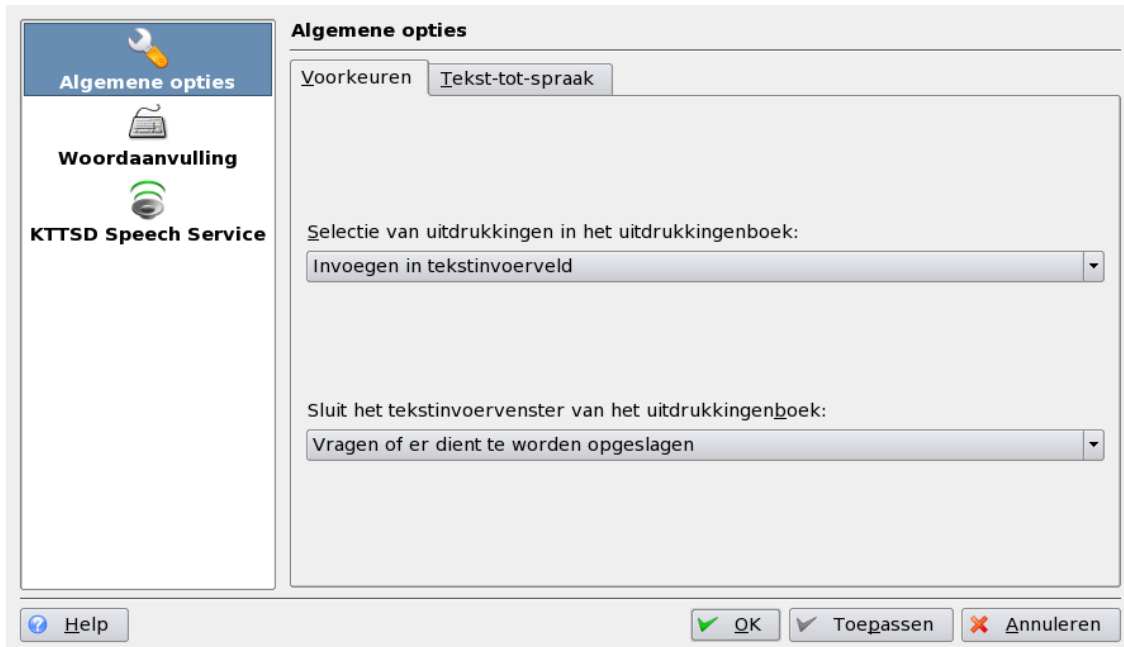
Algemene opties

Woordaanvulling

KTTSD Speech Service

Algemene opties

Voorkeuren

Tekst-tot-spraak

Selectie van uitdrukkingen in het uitdrukkingenboek:

Invoegen in tekstinvoerveld

Sluit het tekstinvoervenster van het uitdrukkingenboek:

Vragen of er dient te worden opgeslagen

Help

OK

Toepassen

Annuleren